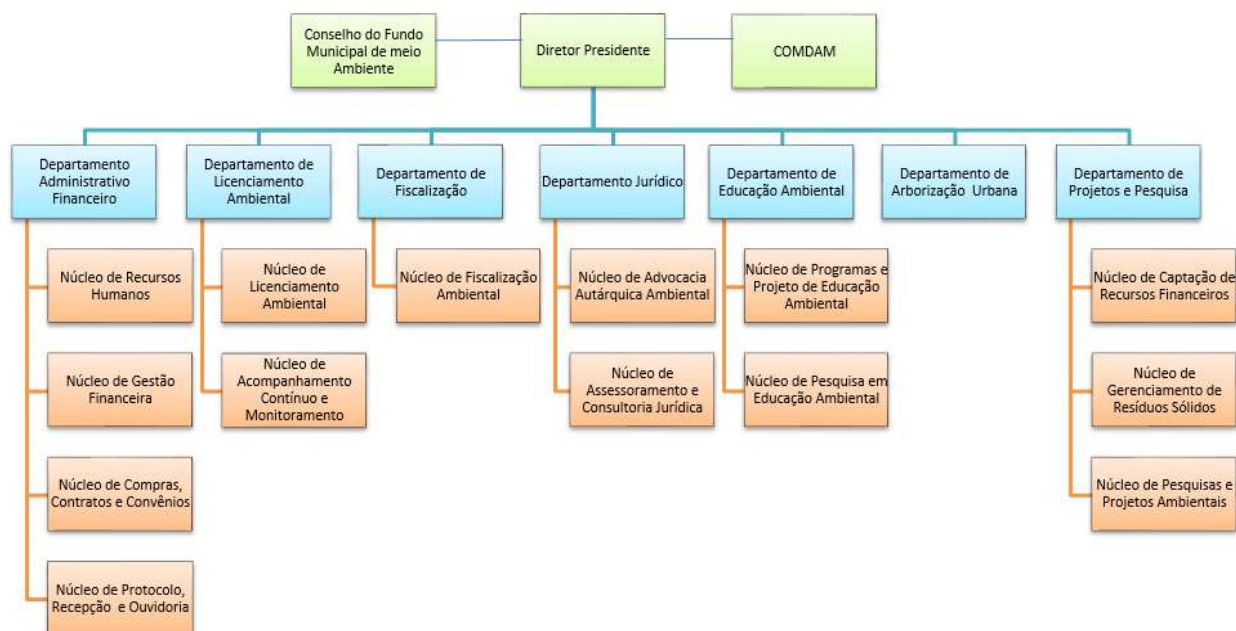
Conselho do Fundo Municipal de meio Ambiente

Diretor Presidente

COMDAM

Departamento Administrativo Financeiro

Núcleo de Recursos Humanos

Núcleo de Gestão Financeira

Núcleo de Compras, Contratos e Convênios

Núcleo de Protocolo, Recepção e Ouvidoria

Departamento de Licenciamento Ambiental

Núcleo de Licenciamento Ambiental

Núcleo de Acompanhamento Contínuo e Monitoramento

Departamento de Fiscalização

Núcleo de Fiscalização Ambiental

Departamento Jurídico

Núcleo de Advocacia Autárquica Ambiental

Núcleo de Assessoramento e Consultoria Jurídica

Departamento de Educação Ambiental

Núcleo de Programas e Projeto de Educação Ambiental

Núcleo de Pesquisa em Educação Ambiental

Departamento de Arborização Urbana

Departamento de Projetos e Pesquisa

Núcleo de Captação de Recursos Financeiros

Núcleo de Gerenciamento de Resíduos Sólidos

Núcleo de Pesquisas e Projetos Ambientais